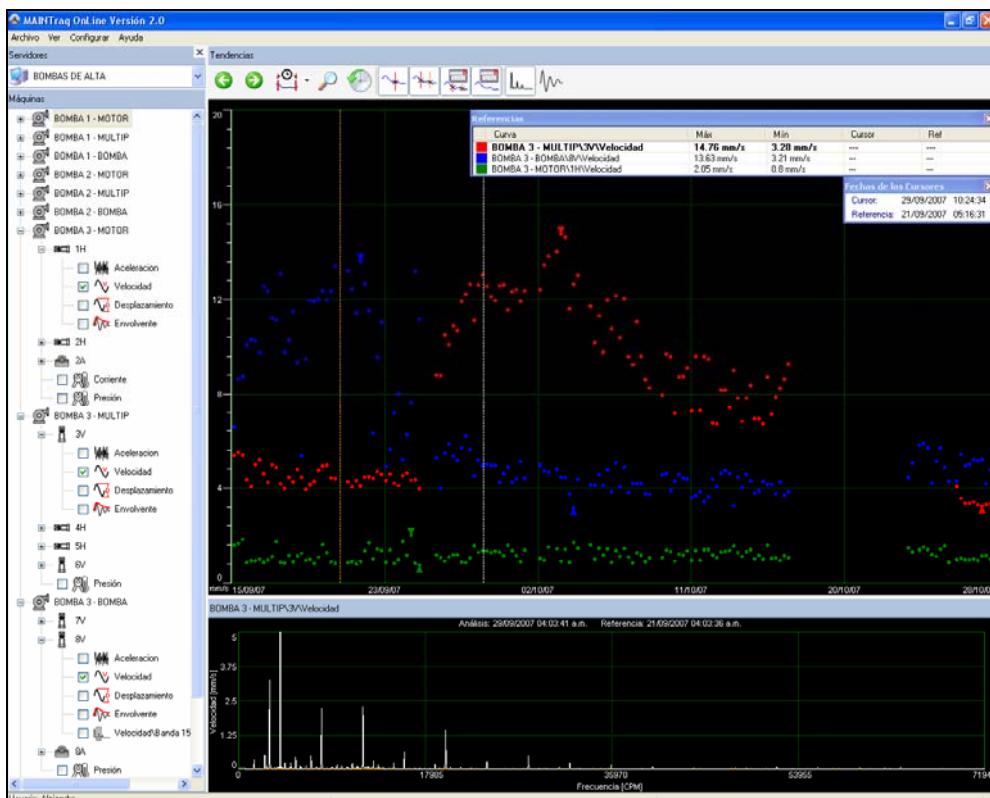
MAINTraq OnLine Versión 2.0

Archivo Ver Configurar Ayuda

Servidores

BOMBAS DE ALTA

Máquinas

BOMBA 1 - MOTOR
BOMBA 1 - MULTIP
BOMBA 1 - BOMBA
BOMBA 2 - MOTOR
BOMBA 2 - MULTIP
BOMBA 2 - BOMBA
BOMBA 3 - MOTOR
1H
Aceleracion
Velocidad
Desplazamiento
Envolvente
2H
2A
Corriente
Presión
BOMBA 3 - MULTIP
3V
Aceleracion
Velocidad
Desplazamiento
Envolvente
4H
5H
6V
Presión
BOMBA 3 - BOMBA
7V
8V
Aceleracion
Velocidad
Desplazamiento
Envolvente
Velocidad\Banda 15
9A
Presión

Tendencias

Referencias

| Curva | Máx | Mín | Cursor | Ref |
|---|---|---|---|---|
| BOMBA 3 - MULTIP\3V\Velocidad | 14.76 mm/s | 3.28 mm/s | --- | --- |
| BOMBA 3 - BOMBA\8V\Velocidad | 13.63 mm/s | 3.21 mm/s | --- | --- |
| BOMBA 3 - MOTOR\1H\Velocidad | 2.05 mm/s | 0.8 mm/s | --- | --- |

Fechas de los Cursores
Cursor: 29/09/2007 10:24:34
Referencia: 21/09/2007 05:16:31

20
16
12
8
4
0
mm/s 15/09/07
23/09/07
02/10/07
11/10/07
20/10/07
28/10/0

BOMBA 3 - MULTIP\3V\Velocidad

Análisis: 29/09/2007 04:03:41 a.m. Referencia: 21/09/2007 04:03:36 a.m.

Velocidad [mm/s]
5
3.75
2.5
1.25
0
17985
35970
53955
7194
Frecuencia [CPM]